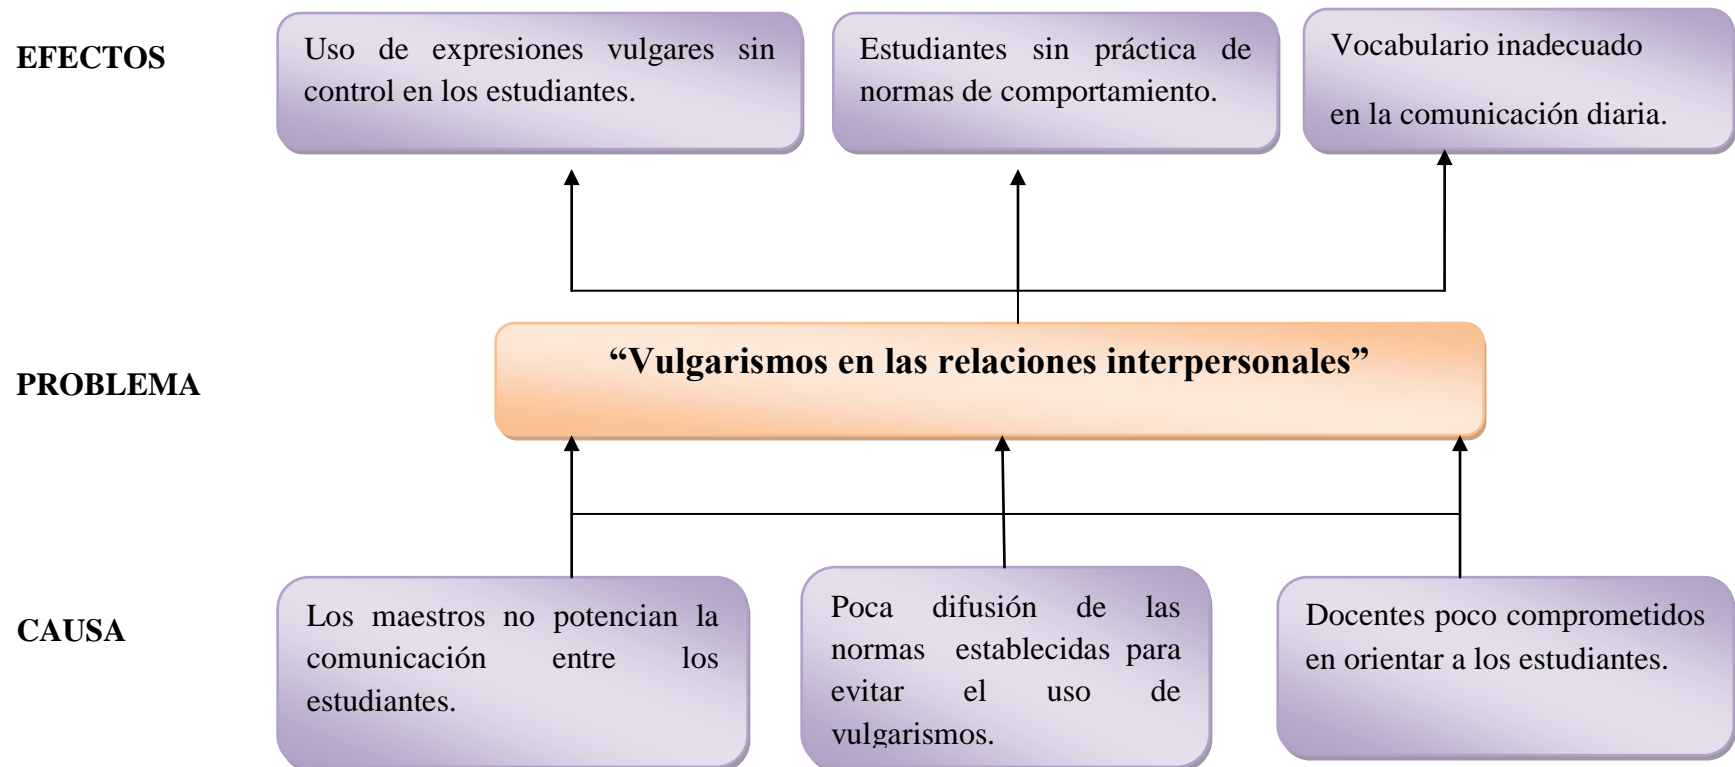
EFECTOS

Uso de expresiones vulgares sin control en los estudiantes.

Estudiantes sin práctica de normas de comportamiento.

Vocabulario inadecuado en la comunicación diaria.

PROBLEMA

“Vulgarismos en las relaciones interpersonales”

CAUSA

Los maestros no potencian la comunicación entre los estudiantes.

Poca difusión de las normas establecidas para evitar el uso de vulgarismos.

Docentes poco comprometidos en orientar a los estudiantes.